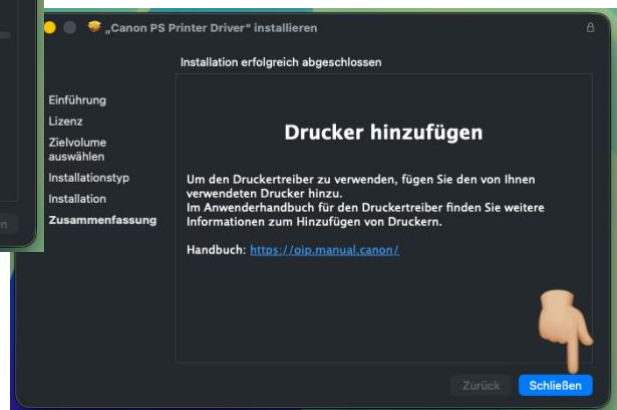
„Canon PS Printer Driver" installieren

Installation erfolgreich abgeschlossen

Einführung
Lizenz
Zielvolume auswählen
Installationstyp
Installation
Zusammenfassung

Drucker hinzufügen

Um den Druckertreiber zu verwenden, fügen Sie den von Ihnen verwendeten Drucker hinzu.
Im Anwenderhandbuch für den Druckertreiber finden Sie weitere Informationen zum Hinzufügen von Druckern.

Handbuch: https://oip.manual.canon/

Zurück
Schließen